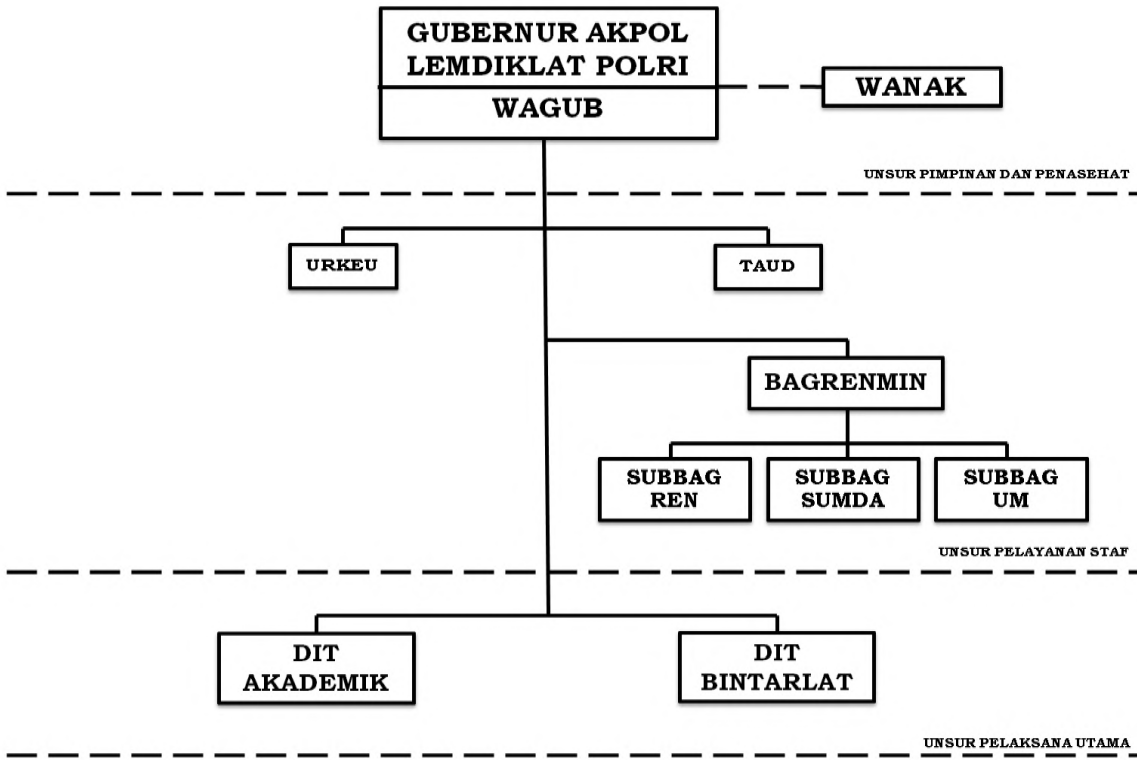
GUBERNUR AKPOL LEMDIKLAT POLRI

WAGUB

WANAK

UNSUR PIMPINAN DAN PENASEHAT

URKEU

TAUD

BAGRENMIN

SUBBAG REN

SUBBAG SUMDA

SUBBAG UM

UNSUR PELAYANAN STAF

DIT AKADEMIK

DIT BINTARLAT

UNSUR PELAKSANA UTAMA